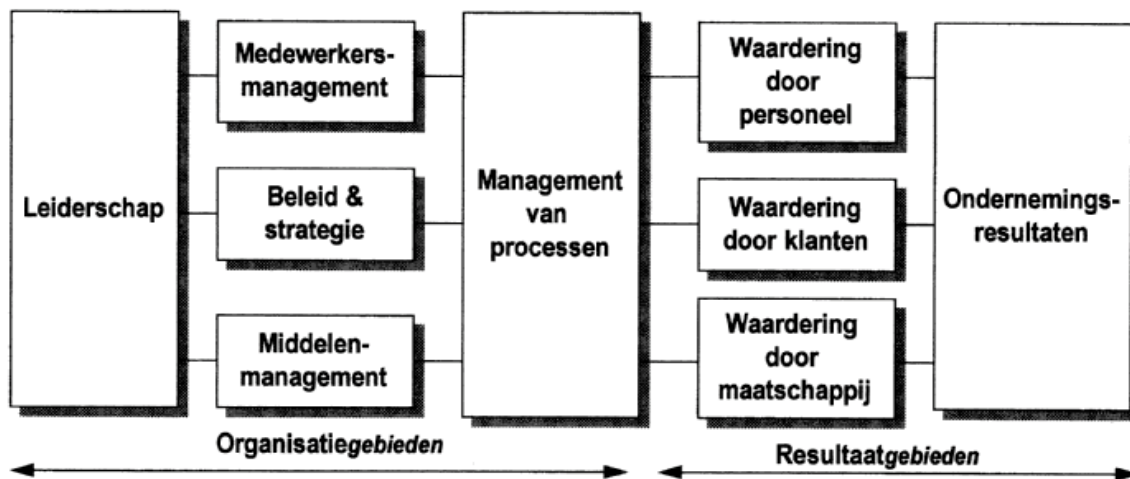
Leiderschap

Medewerkersmanagement

Beleid & strategie

Middelenmanagement

Management van processen

Waardering door personeel

Waardering door klanten

Waardering door maatschappij

Ondernemingsresultaten

Organisatie*gebieden*

Resultaat*gebieden*